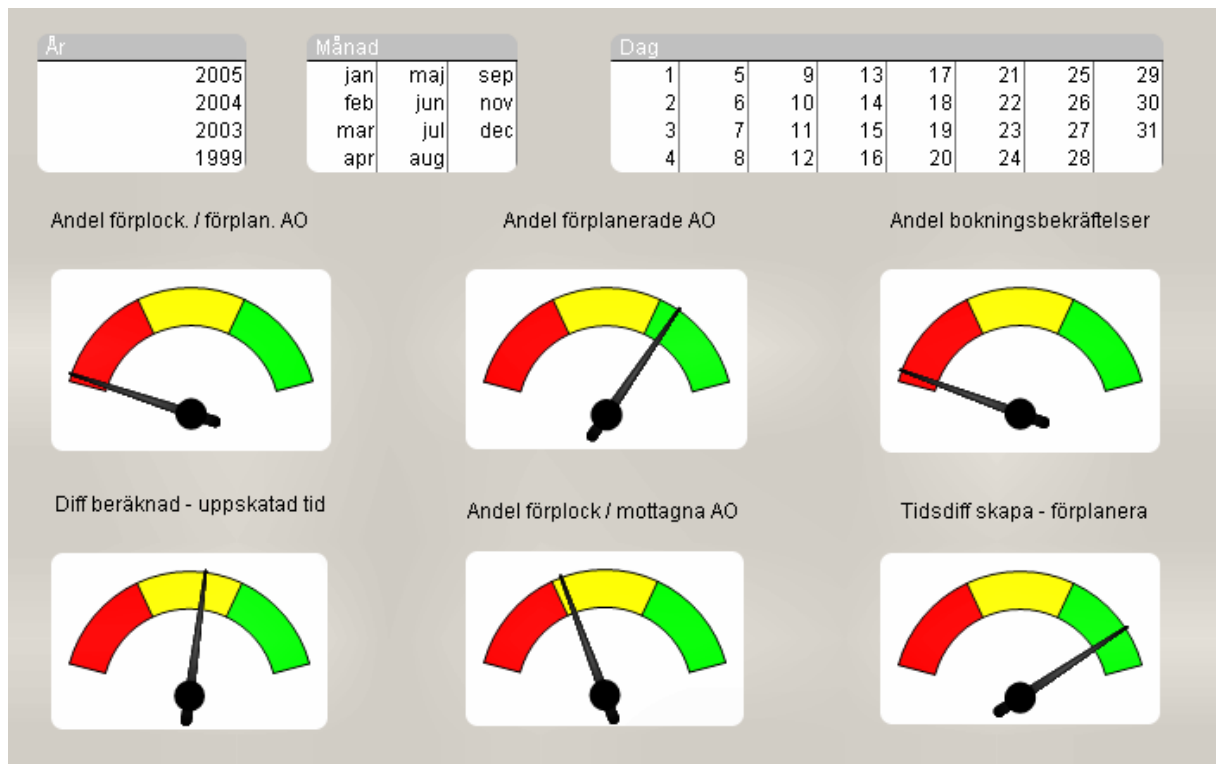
| År |
|---|
| 2005 |
| 2004 |
| 2003 |
| 1999 |

| Månad | | |
|---|---|---|
| jan | maj | sep |
| feb | jun | nov |
| mar | jul | dec |
| apr | aug | |

| Dag | | | | | | | |
|---|---|---|---|---|---|---|---|
| 1 | 5 | 9 | 13 | 17 | 21 | 25 | 29 |
| 2 | 6 | 10 | 14 | 18 | 22 | 26 | 30 |
| 3 | 7 | 11 | 15 | 19 | 23 | 27 | 31 |
| 4 | 8 | 12 | 16 | 20 | 24 | 28 | |

Andel förplock. / förplan. AO

Andel förplanerade AO

Andel bokningsbekräftelser

Diff beräknad - uppskatad tid

Andel förplock / mottagna AO

Tidsdiff skapa - förplanera